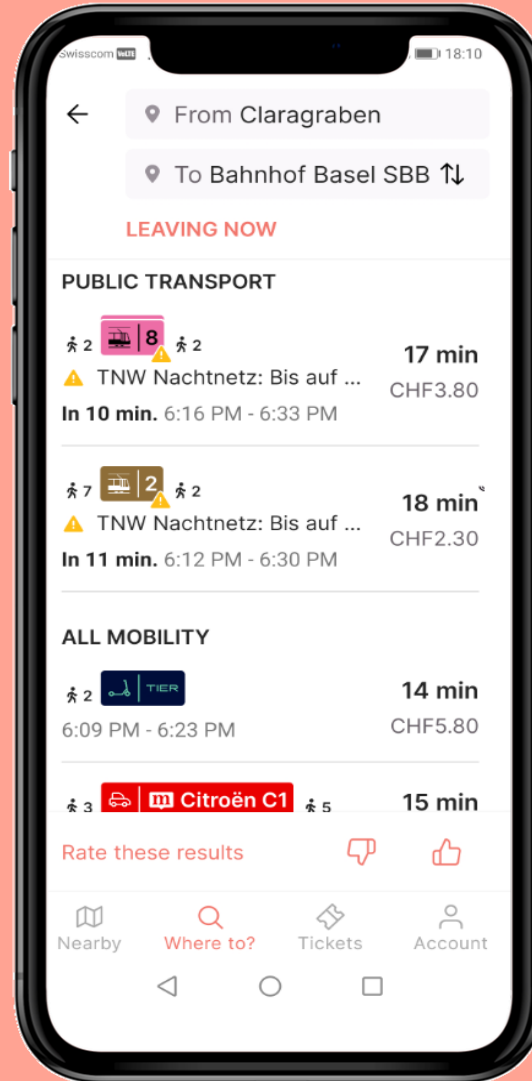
Swisscom VoLTE 18:10

From Claragraben

To Bahnhof Basel SBB

LEAVING NOW

PUBLIC TRANSPORT

2 8 2
TNW Nachtnetz: Bis auf ...
In 10 min. 6:16 PM - 6:33 PM
17 min
CHF3.80

7 2 2
TNW Nachtnetz: Bis auf ...
In 11 min. 6:12 PM - 6:30 PM
18 min
CHF2.30

ALL MOBILITY

2 TIER
6:09 PM - 6:23 PM
14 min
CHF5.80

3 Citroën C1 5
15 min

Rate these results

Nearby
Where to?
Tickets
Account